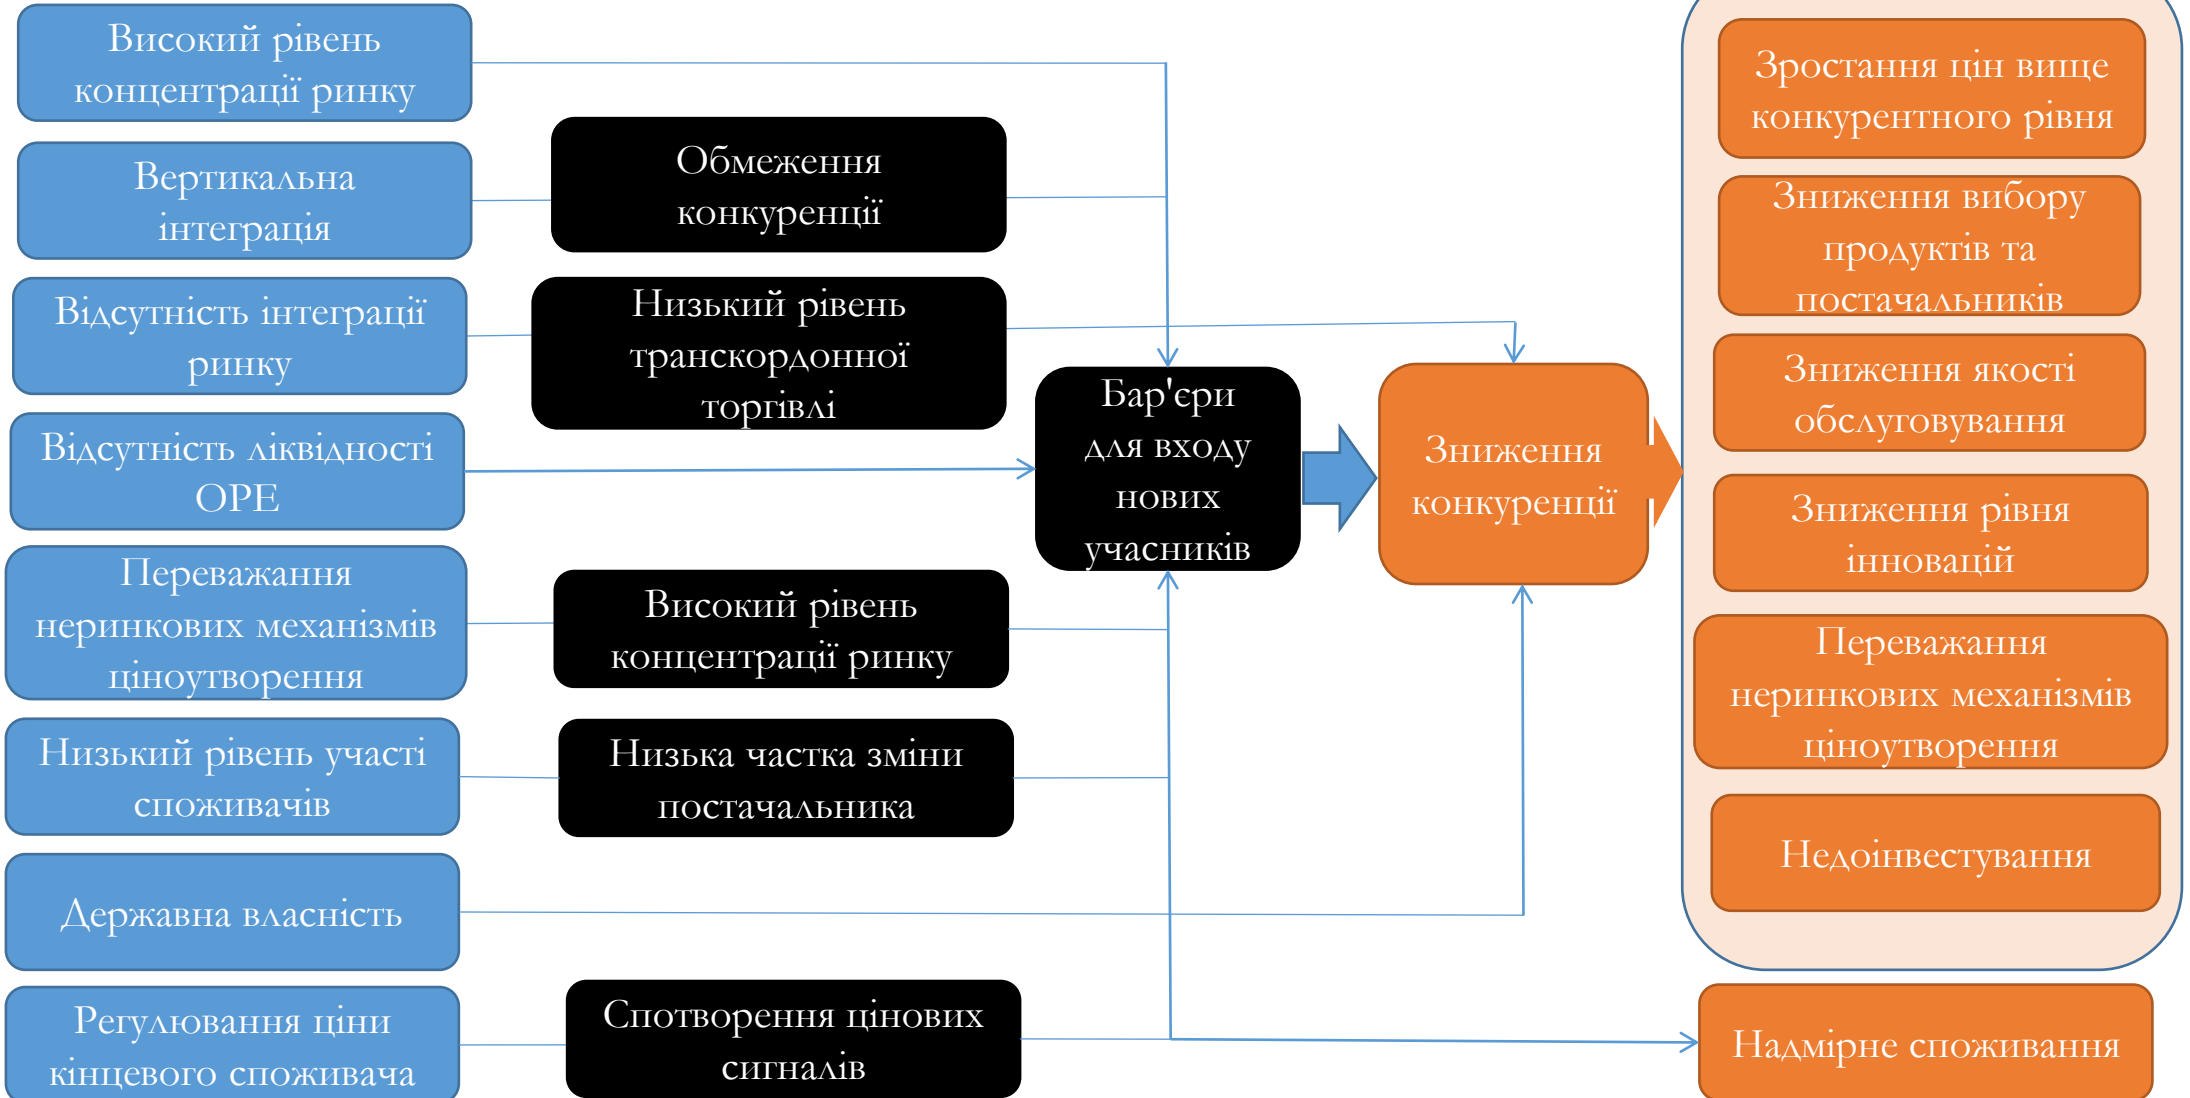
Високий рівень концентрації ринку

Вертикальна інтеграція

Відсутність інтеграції ринку

Відсутність ліквідності ОРЕ

Переважання неринкових механізмів ціноутворення

Низький рівень участі споживачів

Державна власність

Регулювання ціни кінцевого споживача

Обмеження конкуренції

Низький рівень транскордонної торгівлі

Високий рівень концентрації ринку

Низька частка зміни постачальника

Спотворення цінових сигналів

Бар'єри для входу нових учасників

Зниження конкуренції

Зростання цін вище конкурентного рівня

Зниження вибору продуктів та постачальників

Зниження якості обслуговування

Зниження рівня інновацій

Переважання неринкових механізмів ціноутворення

Недоінвестування

Надмірне споживання